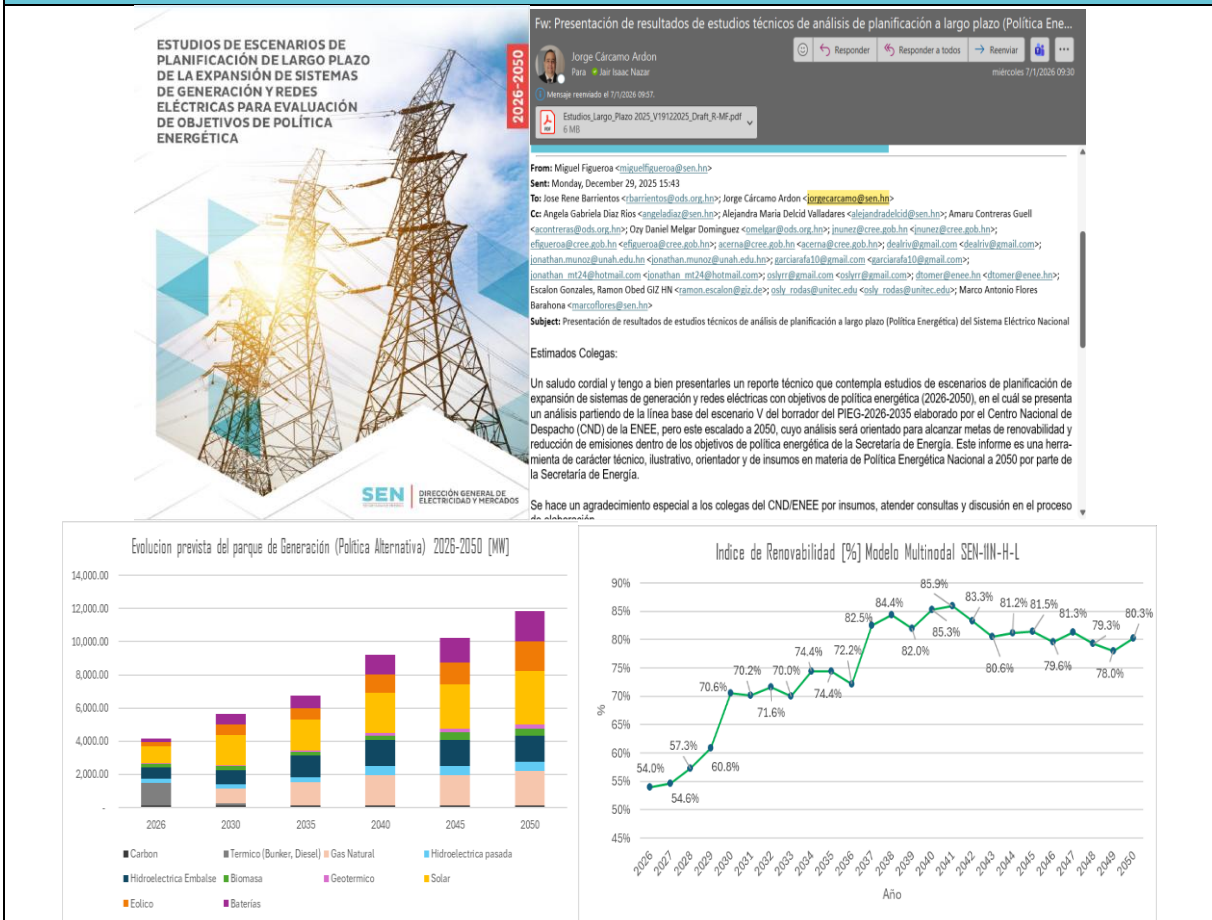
ESTUDIOS DE ESCENARIOS DE PLANIFICACIÓN DE LARGO PLAZO DE LA EXPANSIÓN DE SISTEMAS DE GENERACIÓN Y REDES ELÉCTRICAS PARA EVALUACIÓN DE OBJETIVOS DE POLÍTICA ENERGÉTICA

2026-2050

SEN | DIRECCIÓN GENERAL DE ELECTRICIDAD Y MERCADOS

Fw: Presentación de resultados de estudios técnicos de análisis de planificación a largo plazo (Política Ene...

Jorge Cárcamo Ardon
Para Jair Isaac Nazar
Responder | Responder a todos | Reenviar
miércoles 7/1/2026 09:30
Mensaje reenviado el 7/1/2026 09:57.
Estudios_Largo_Plazo 2025_V19122025_Draft_R-MF.pdf
6 MB

From: Miguel Figueroa <miguelfigueroa@sen.hn>
Sent: Monday, December 29, 2025 15:43
To: Jose Rene Barrientos <rbarrientos@ods.org.hn>; Jorge Cárcamo Ardon <jorgecarcamo@sen.hn>
Cc: Angela Gabriela Diaz Rios <angeladiaz@sen.hn>; Alejandra Maria Delcid Valladares <alejandradelcid@sen.hn>; Amaru Contreras Guell <acontreras@ods.org.hn>; Ozy Daniel Melgar Dominguez <omelgar@ods.org.hn>; jnunez@cree.gob.hn <jnunez@cree.gob.hn>; efigueroa@cree.gob.hn <efigueroa@cree.gob.hn>; acerna@cree.gob.hn <acerna@cree.gob.hn>; dealriv@gmail.com <dealriv@gmail.com>; jonathan.munoz@unah.edu.hn <jonathan.munoz@unah.edu.hn>; garciarafa10@gmail.com <garciarafa10@gmail.com>; jonathan_mt24@hotmail.com <jonathan_mt24@hotmail.com>; oslyrr@gmail.com <oslyrr@gmail.com>; dtomer@enee.hn <dtomer@enee.hn>; Escalon Gonzales, Ramon Obed GIZ HN <ramon.escalon@giz.de>; osly_rodas@unitec.edu <osly_rodas@unitec.edu>; Marco Antonio Flores Barahona <marcoflores@sen.hn>
Subject: Presentación de resultados de estudios técnicos de análisis de planificación a largo plazo (Política Energética) del Sistema Eléctrico Nacional

Estimados Colegas:

Un saludo cordial y tengo a bien presentarles un reporte técnico que contempla estudios de escenarios de planificación de expansión de sistemas de generación y redes eléctricas con objetivos de política energética (2026-2050), en el cuál se presenta un análisis partiendo de la línea base del escenario V del borrador del PIEG-2026-2035 elaborado por el Centro Nacional de Despacho (CND) de la ENEE, pero este escalado a 2050, cuyo análisis será orientado para alcanzar metas de renovabilidad y reducción de emisiones dentro de los objetivos de política energética de la Secretaría de Energía. Este informe es una herramienta de carácter técnico, ilustrativo, orientador y de insumos en materia de Política Energética Nacional a 2050 por parte de la Secretaría de Energía.

Se hace un agradecimiento especial a los colegas del CND/ENEE por insumos, atender consultas y discusión en el proceso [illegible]

Evolucion prevista del parque de Generación (Política Alternativa) 2026-2050 [MW]

14,000.00
12,000.00
10,000.00
8,000.00
6,000.00
4,000.00
2,000.00
-
2026 2030 2035 2040 2045 2050

Carbon | Termico (Bunker, Diesel) | Gas Natural | Hidroelectrica pasada | Hidroelectrica Embalse | Biomasa | Geotermico | Solar | Eolico | Baterías

Indice de Renovabilidad [%] Modelo Multinodal SEN-IIN-H-L

90% 85% 80% 75% 70% 65% 60% 55% 50% 45%
%

54.0% 54.6% 57.3% 60.8% 70.6% 70.2% 71.6% 70.0% 74.4% 74.4% 72.2% 82.5% 84.4% 82.0% 85.9% 85.3% 83.3% 80.6% 81.2% 81.5% 79.6% 81.3% 79.3% 78.0% 80.3%

2026 2027 2028 2029 2030 2031 2032 2033 2034 2035 2036 2037 2038 2039 2040 2041 2042 2043 2044 2045 2046 2047 2048 2049 2050
Año